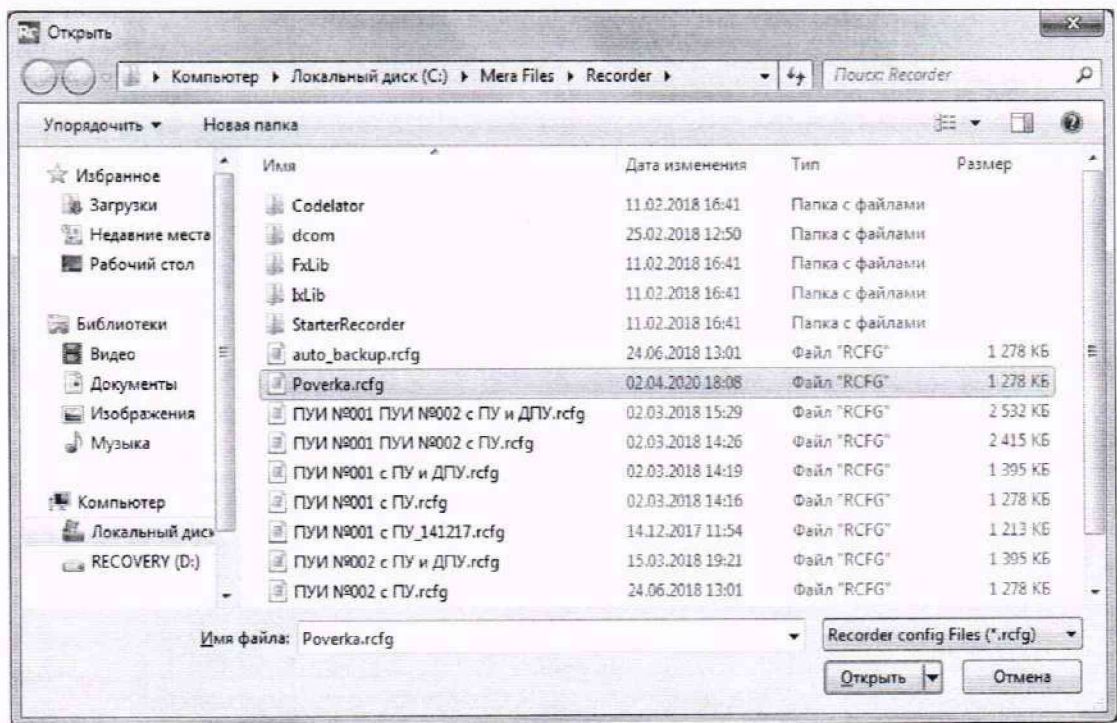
Открыть

Компьютер ▸ Локальный диск (C:) ▸ Mera Files ▸ Recorder ▸

Поиск: Recorder

Упорядочить ▾ Новая папка

Избранное
Загрузки
Недавние места
Рабочий стол

Библиотеки
Видео
Документы
Изображения
Музыка

Компьютер
Локальный диск
RECOVERY (D:)

| Имя | Дата изменения | Тип | Размер |
|---|---|---|---|
| Codelator | 11.02.2018 16:41 | Папка с файлами | |
| dcom | 25.02.2018 12:50 | Папка с файлами | |
| FxLib | 11.02.2018 16:41 | Папка с файлами | |
| IxLib | 11.02.2018 16:41 | Папка с файлами | |
| StarterRecorder | 11.02.2018 16:41 | Папка с файлами | |
| auto_backup.rcfg | 24.06.2018 13:01 | Файл "RCFG" | 1 278 КБ |
| Poverka.rcfg | 02.04.2020 18:08 | Файл "RCFG" | 1 278 КБ |
| ПУИ №001 ПУИ №002 с ПУ и ДПУ.rcfg | 02.03.2018 15:29 | Файл "RCFG" | 2 532 КБ |
| ПУИ №001 ПУИ №002 с ПУ.rcfg | 02.03.2018 14:26 | Файл "RCFG" | 2 415 КБ |
| ПУИ №001 с ПУ и ДПУ.rcfg | 02.03.2018 14:19 | Файл "RCFG" | 1 395 КБ |
| ПУИ №001 с ПУ.rcfg | 02.03.2018 14:16 | Файл "RCFG" | 1 278 КБ |
| ПУИ №001 с ПУ_141217.rcfg | 14.12.2017 11:54 | Файл "RCFG" | 1 213 КБ |
| ПУИ №002 с ПУ и ДПУ.rcfg | 15.03.2018 19:21 | Файл "RCFG" | 1 395 КБ |
| ПУИ №002 с ПУ.rcfg | 24.06.2018 13:01 | Файл "RCFG" | 1 278 КБ |

Имя файла: Poverka.rcfg

Recorder config Files (*.rcfg)

Открыть

Отмена